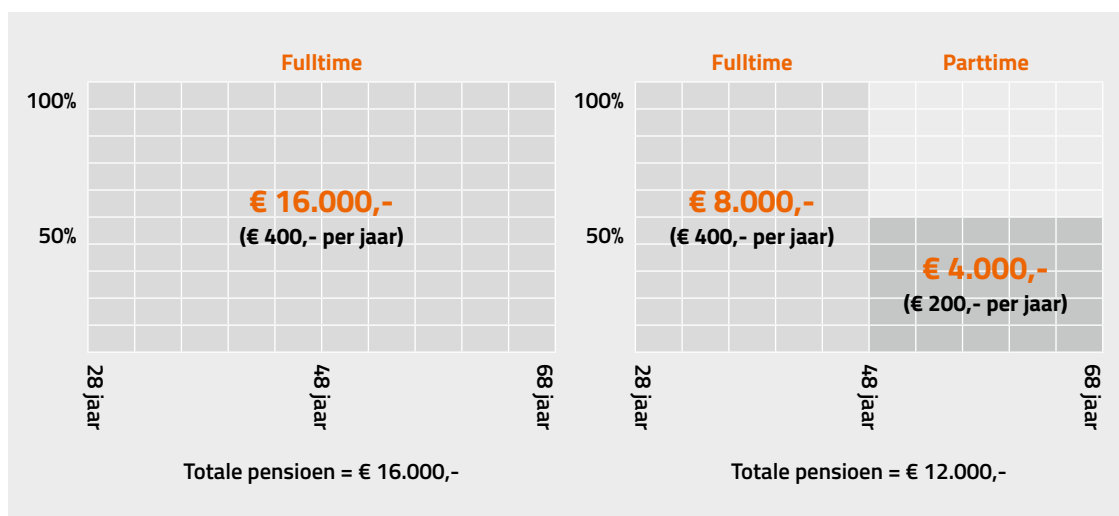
Fulltime

100%

€ 16.000,-
(€ 400,- per jaar)

50%

28 jaar
48 jaar
68 jaar

Totale pensioen = € 16.000,-

Fulltime
Parttime

100%

€ 8.000,-
(€ 400,- per jaar)

50%

€ 4.000,-
(€ 200,- per jaar)

28 jaar
48 jaar
68 jaar

Totale pensioen = € 12.000,-